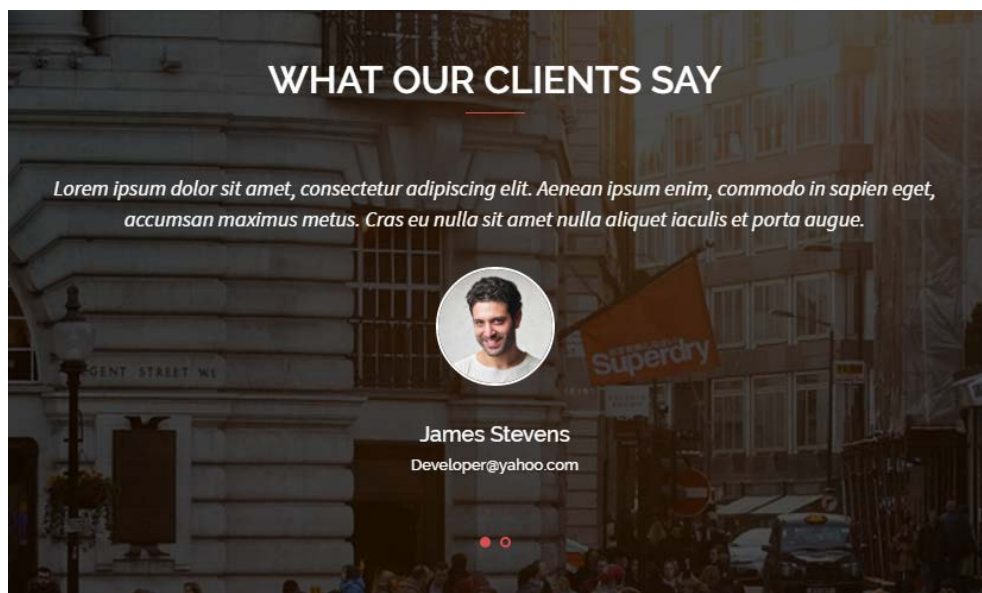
WHAT OUR CLIENTS SAY

Lorem ipsum dolor sit amet, consectetur adipiscing elit. Aenean ipsum enim, commodo in sapien eget, accumsan maximus metus. Cras eu nulla sit amet nulla aliquet iaculis et porta augue.

James Stevens

Developer@yahoo.com

GENT STREET W

Superdry